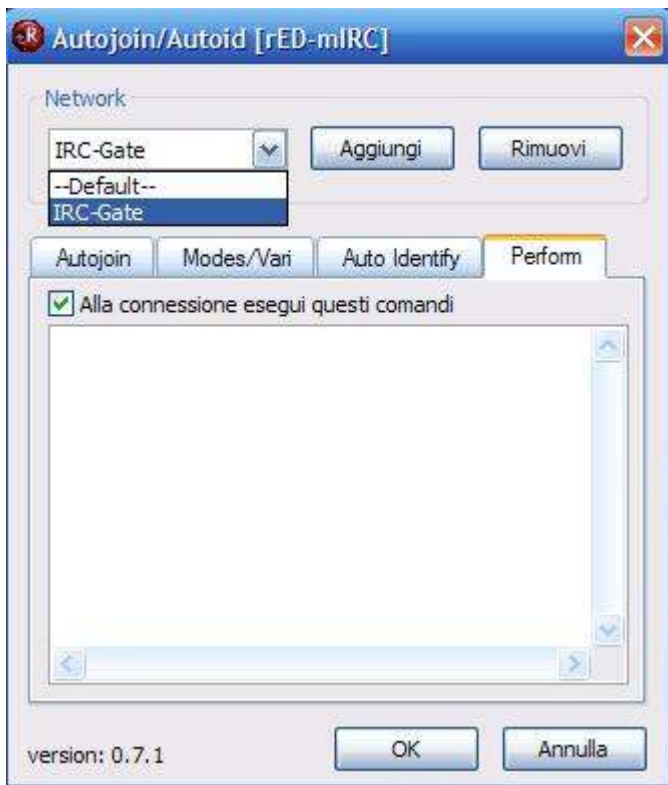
Autojoin/Autoid [rED-mIRC]

Network

IRC-Gate

Aggiungi

Rimuovi

--Default--

IRC-Gate

Autojoin

Modes/Vari

Auto Identify

Perform

Alla connessione esegui questi comandi

version: 0.7.1

OK

Annulla